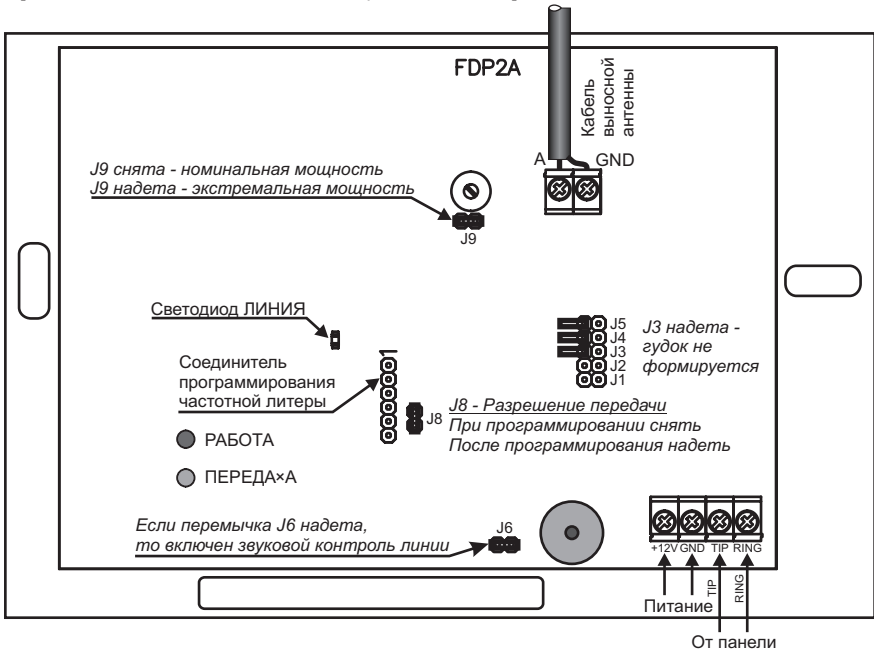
FDP2A

Кабель выносной антенны

A GND

J9 снята - номинальная мощность
J9 надета - экстремальная мощность

J9

Светодиод ЛИНИЯ

J5
J4
J3
J2
J1

J3 надета - гудок не формируется

Соединитель программирования частотной литеры

1

J8

J8 - Разрешение передачи
При программировании снять
После программирования надеть

РАБОТА

ПЕРЕДА×А

Если перемычка J6 надета, то включен звуковой контроль линии

J6

+12V GND TIP RING

TIP

RING

Питание

От панели